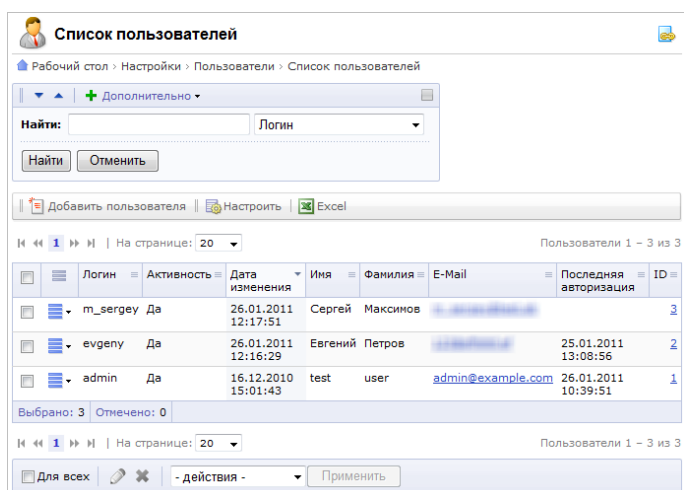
Список пользователей

Рабочий стол › Настройки › Пользователи › Список пользователей

Дополнительно

Найти: Логин

Найти Отменить

Добавить пользователя | Настроить | Excel

1 | На странице: 20 Пользователи 1 – 3 из 3

| | | Логин | Активность | Дата изменения | Имя | Фамилия | E-Mail | Последняя авторизация | ID |
|---|---|---|---|---|---|---|---|---|---|
| | | m_sergey | Да | 26.01.2011 12:17:51 | Сергей | Максимов | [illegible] | | 3 |
| | | evgeny | Да | 26.01.2011 12:16:29 | Евгений | Петров | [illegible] | 25.01.2011 13:08:56 | 2 |
| | | admin | Да | 16.12.2010 15:01:43 | test | user | admin@example.com | 26.01.2011 10:39:51 | 1 |

Выбрано: 3 | Отмечено: 0

1 | На странице: 20 Пользователи 1 – 3 из 3

Для всех - действия - Применить